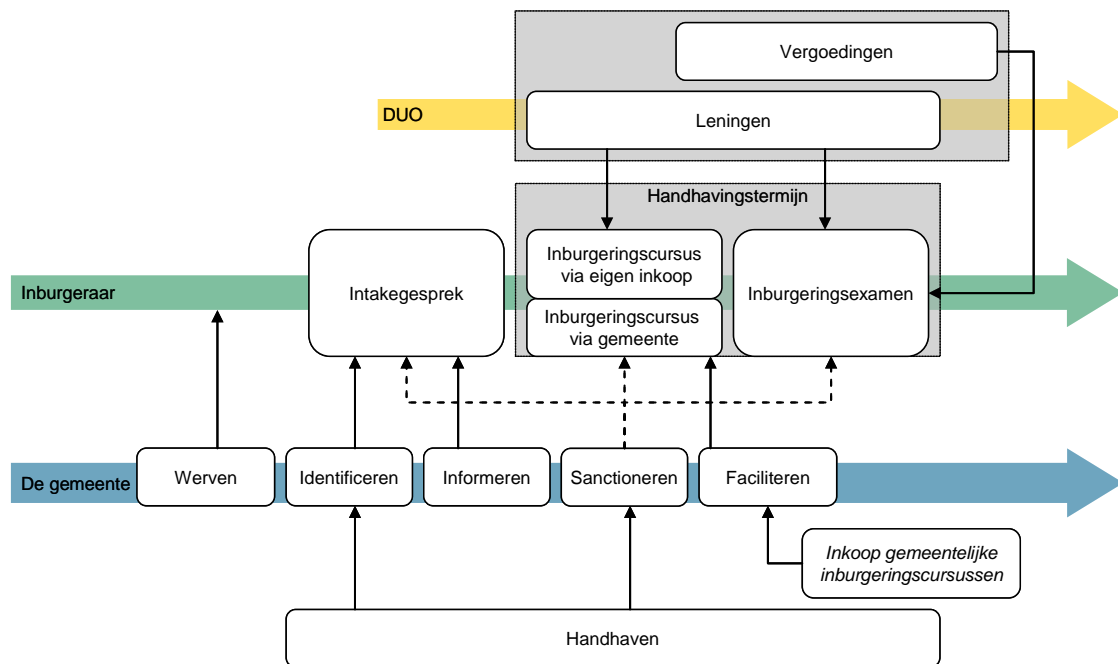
Vergoedingen

DUO

Leningen

Handhavingstermijn

Inburgeringscursus via eigen inkoop

Inburgeringscursus via gemeente

Inburgeringsexamen

Inburgeraar

Intakegesprek

De gemeente

Werven

Identificeren

Informeren

Sanctioneren

Faciliteren

Inkoop gemeentelijke inburgeringscursussen

Handhaven